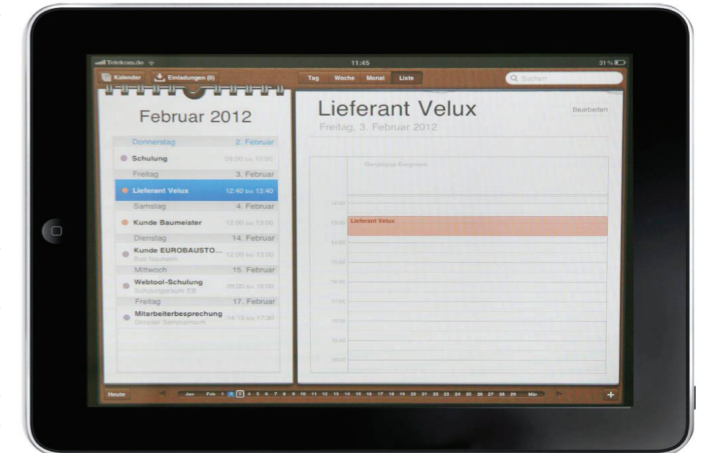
Telekom.de 11:45 31 %

Kalender Einladungen (6) Tag Woche Monat Liste Suchen

Februar 2012

Donnerstag 2. Februar
Schulung 09:00 bis 10:00
Freitag 3. Februar
Lieferant Velux 12:40 bis 13:40
Samstag 4. Februar
Kunde Baumeister 12:00 bis 13:00
Dienstag 14. Februar
Kunde EUROBAUSTO... 12:00 bis 13:00
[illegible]
Mittwoch 15. Februar
Webtool-Schulung 09:00 bis 16:00
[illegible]
Freitag 17. Februar
Mitarbeiterbesprechung 14:15 bis 17:30
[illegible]

Lieferant Velux
Freitag, 3. Februar 2012
Bearbeiten

Ganztägige Ereignisse
12:00
13:00 Lieferant Velux
14:00
15:00
16:00
17:00
18:00
19:00
20:00

Heute Jan Feb 1 2 3 4 5 6 7 8 9 10 11 12 13 14 15 16 17 18 19 20 21 22 23 24 25 26 27 28 29 Mär